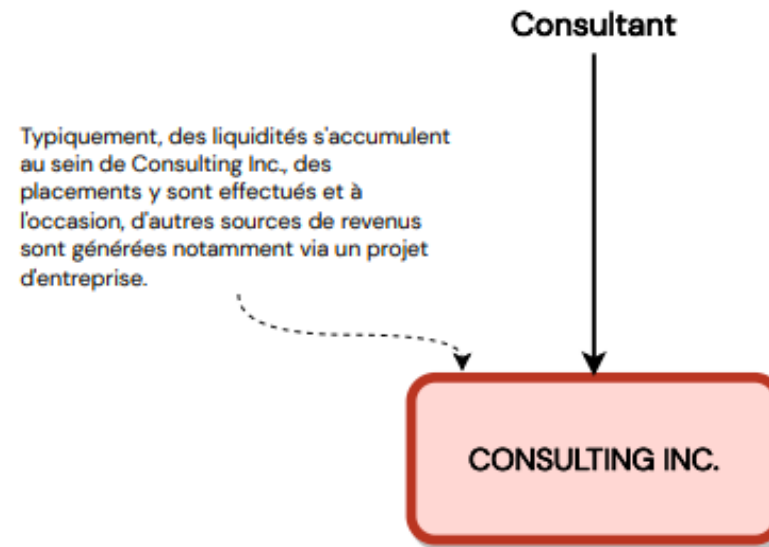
Consultant

Typiquement, des liquidités s'accumulent au sein de Consulting Inc., des placements y sont effectués et à l'occasion, d'autres sources de revenus sont générées notamment via un projet d'entreprise.

CONSULTING INC.